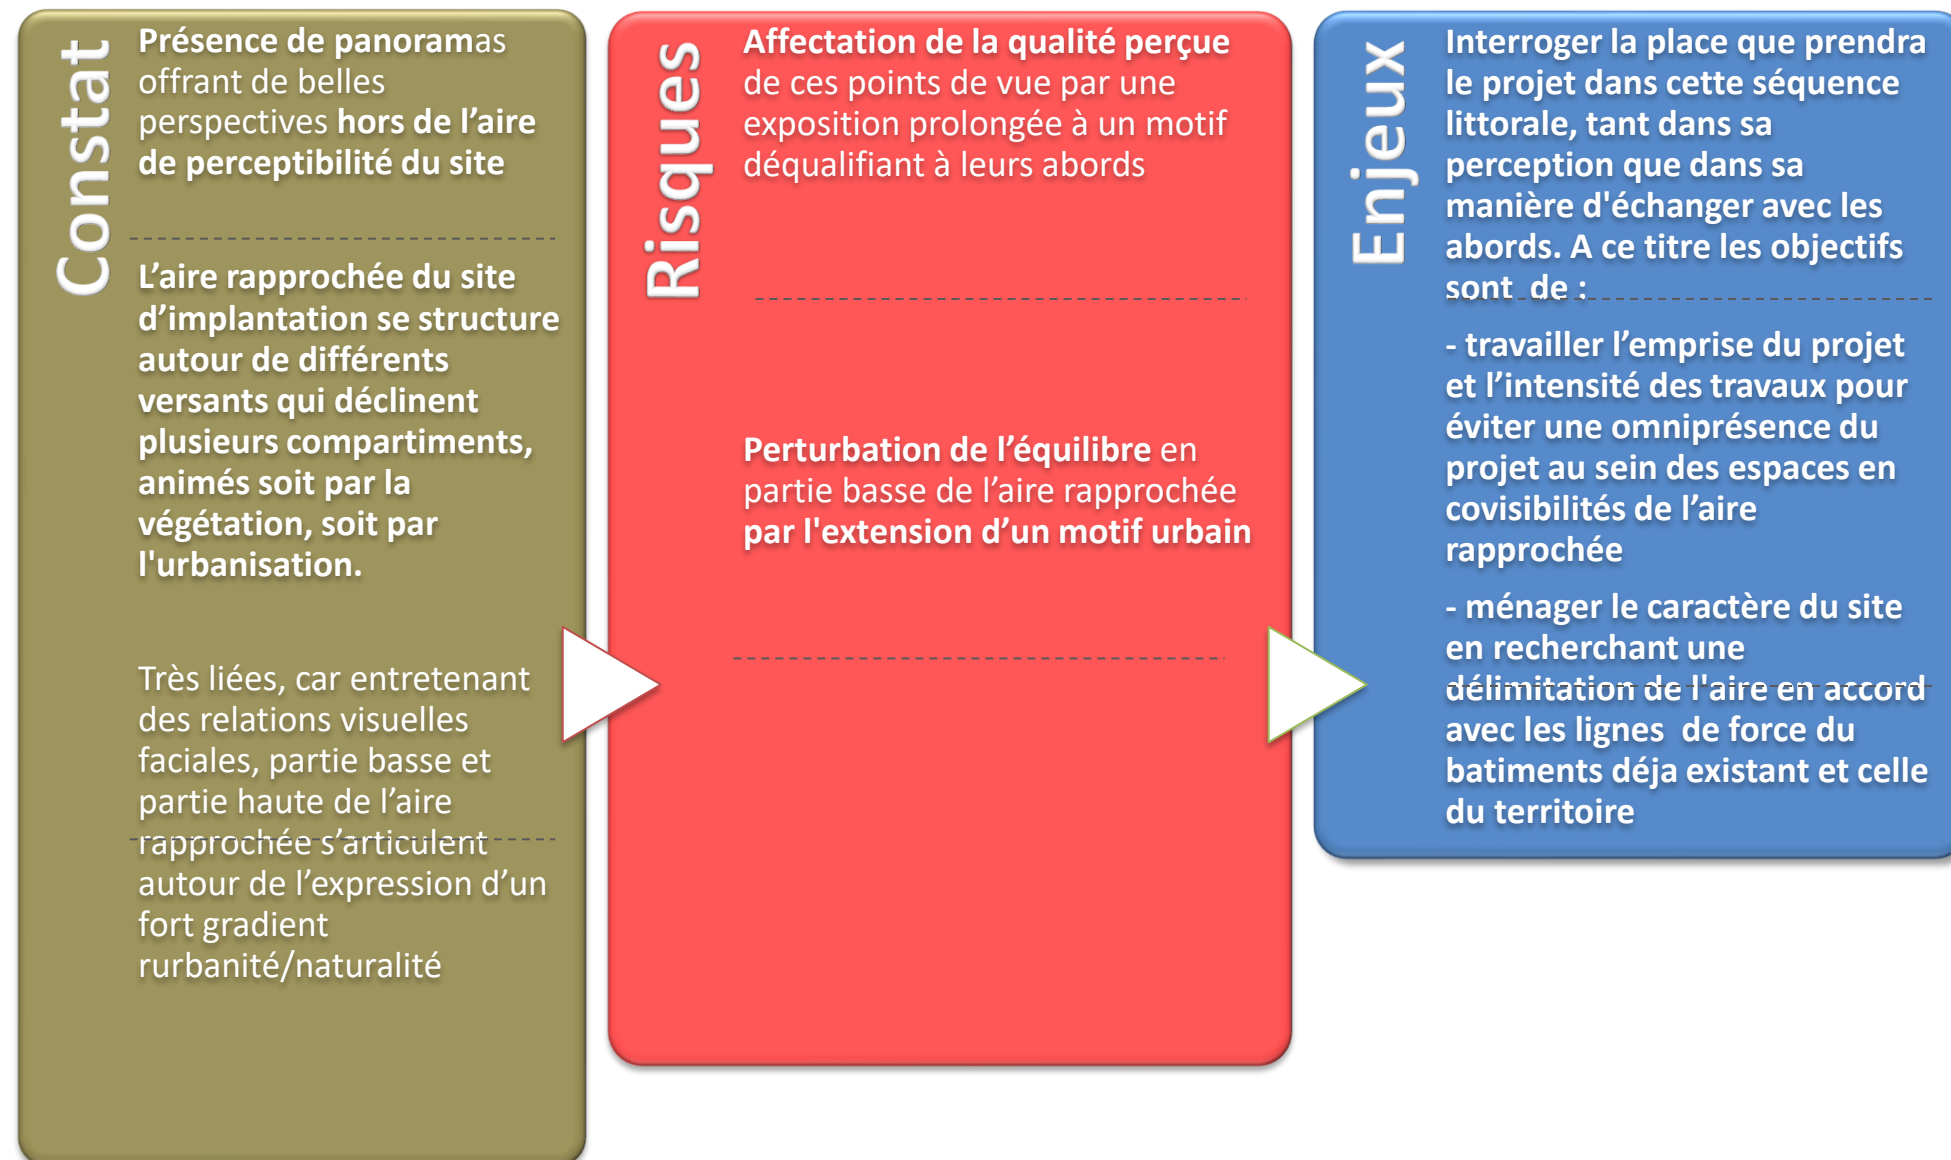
Constat

Présence de panoramas offrant de belles perspectives hors de l'aire de perceptibilité du site

L'aire rapprochée du site d'implantation se structure autour de différents versants qui déclinent plusieurs compartiments, animés soit par la végétation, soit par l'urbanisation.

Très liées, car entretenant des relations visuelles faciales, partie basse et partie haute de l'aire rapprochée s'articulent autour de l'expression d'un fort gradient rurbanité/naturalité

Risques

Affectation de la qualité perçue de ces points de vue par une exposition prolongée à un motif déqualifiant à leurs abords

Perturbation de l'équilibre en partie basse de l'aire rapprochée par l'extension d'un motif urbain

Enjeux

Interroger la place que prendra le projet dans cette séquence littorale, tant dans sa perception que dans sa manière d'échanger avec les abords. A ce titre les objectifs sont de :

- travailler l'emprise du projet et l'intensité des travaux pour éviter une omniprésence du projet au sein des espaces en covisibilités de l'aire rapprochée

- ménager le caractère du site en recherchant une délimitation de l'aire en accord avec les lignes de force du batiments déja existant et celle du territoire